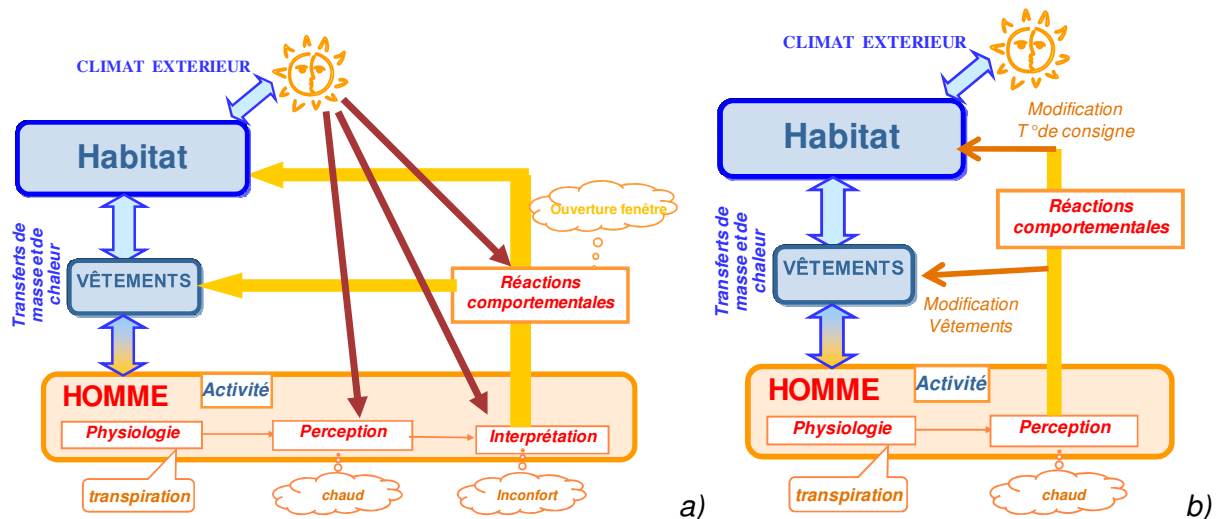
CLIMAT EXTERIEUR

Habitat

Transferts de masse et de chaleur

VÊTEMENTS

Ouverture fenêtre

Réactions comportementales

HOMME

Activité

Physiologie

Perception

Interprétation

transpiration

chaud

Inconfort

a)

CLIMAT EXTERIEUR

Modification T°de consigne

Habitat

Transferts de masse et de chaleur

Réactions comportementales

VÊTEMENTS

Modification Vêtements

HOMME

Activité

Physiologie

Perception

transpiration

chaud

b)